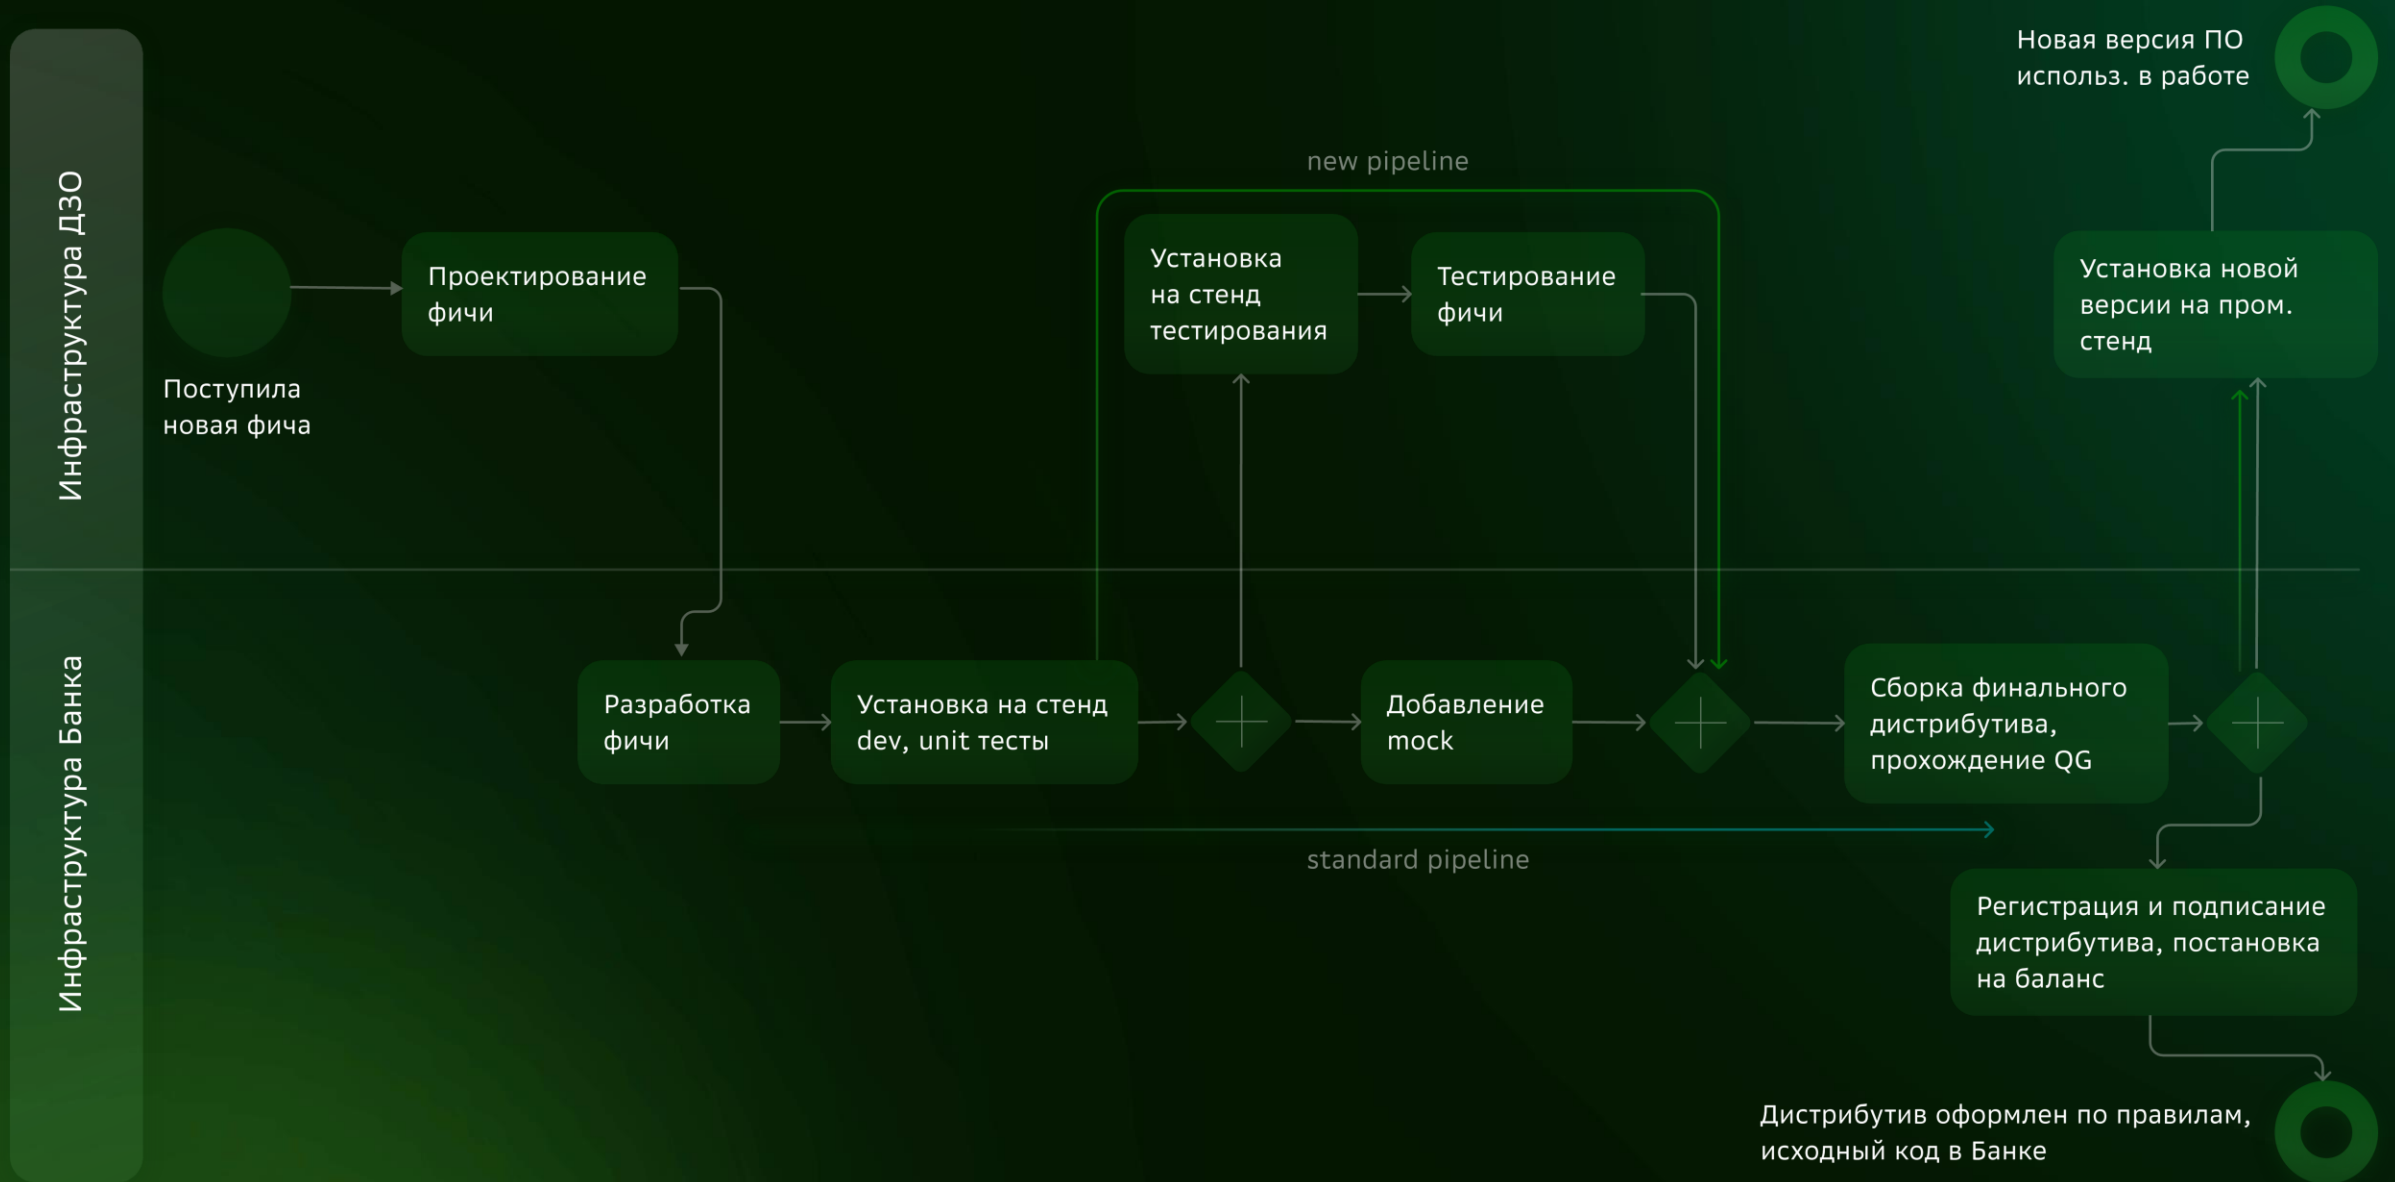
Инфраструктура ДЗО

Инфраструктура Банка

Поступила новая фича

Проектирование фичи

new pipeline

Установка на стенд тестирования

Тестирование фичи

Новая версия ПО использ. в работе

Установка новой версии на пром. стенд

Разработка фичи

Установка на стенд dev, unit тесты

Добавление mock

Сборка финального дистрибутива, прохождение QG

standard pipeline

Регистрация и подписание дистрибутива, постановка на баланс

Дистрибутив оформлен по правилам, исходный код в Банке